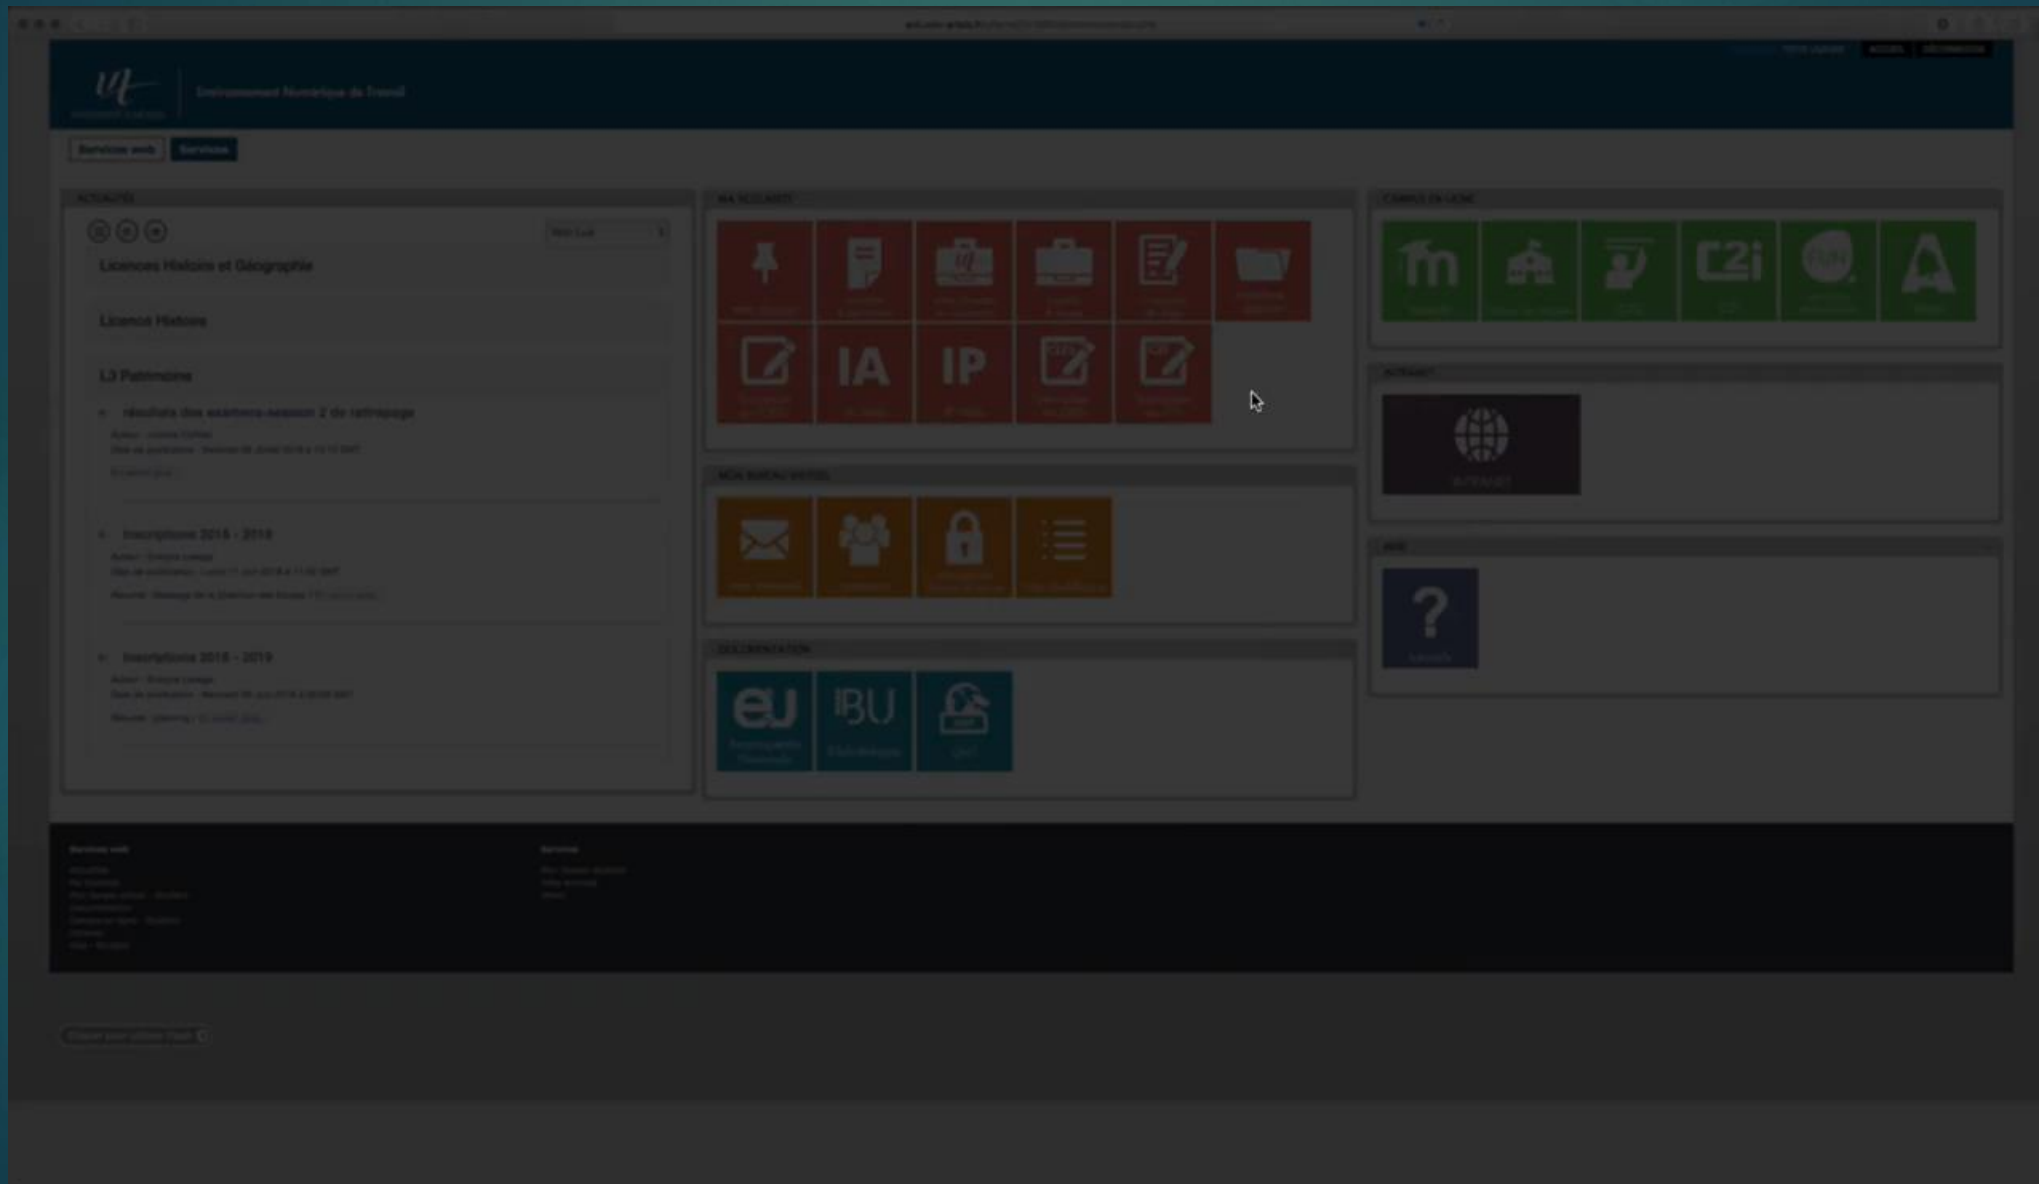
Environnement Numérique de Travail

Services web
Services

ACTUALITÉS

Licences Histoire et Géographie

Licence Histoire

L3 Patrimoine

Résultats des examens session 2 de rattrapage

Inscriptions 2018 - 2019

Inscriptions 2018 - 2019

MA SCOLARITÉ

IA

IP

MON BUREAU VIRTUEL

DOCUMENTATION

eu

BU

COURS EN LIGNE

C2i

FUN

INTERNET

AIDE

?